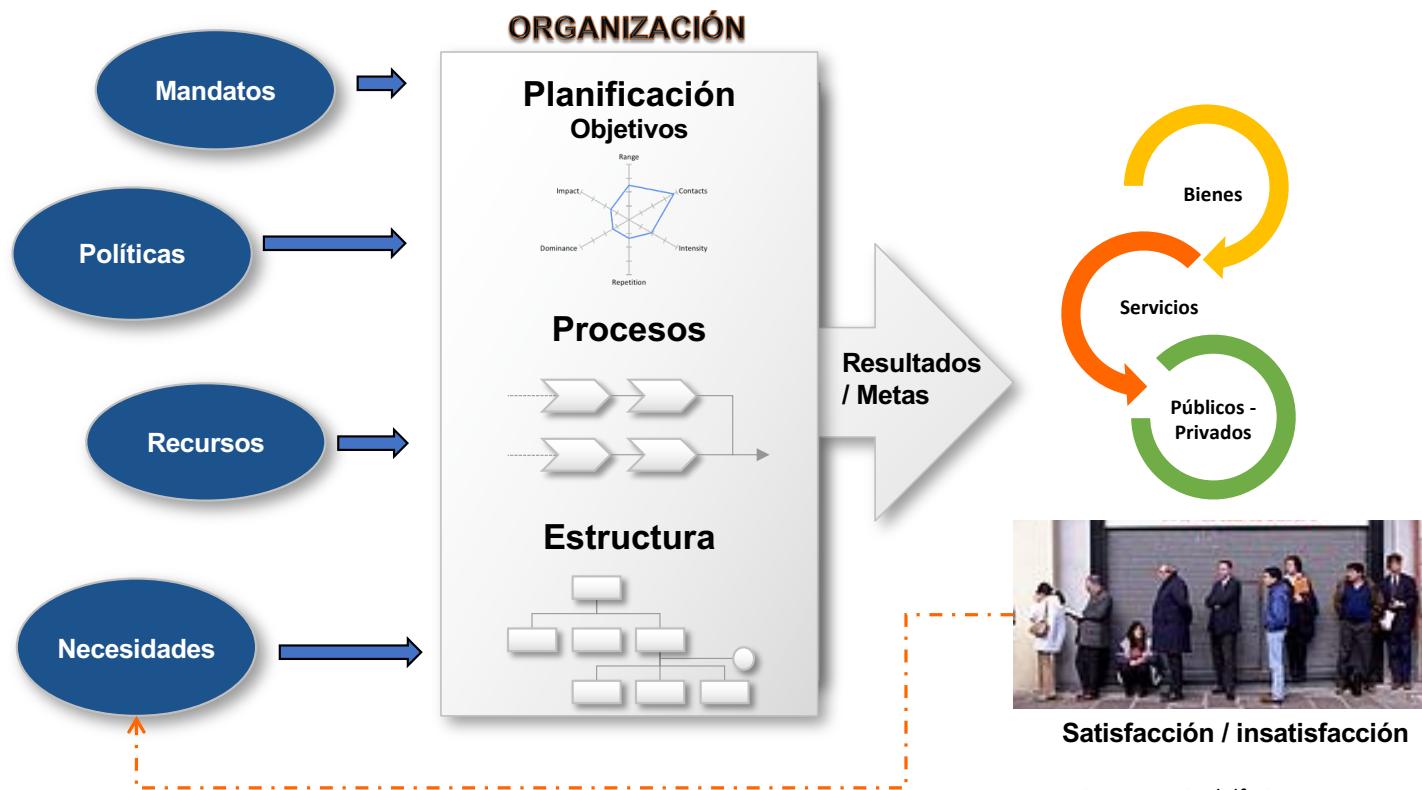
ORGANIZACIÓN

Mandatos

Políticas

Recursos

Necesidades

Planificación
Objetivos

Range
Contacts
Intensity
Repetition
Dominance
Impact

Procesos

Estructura

Resultados / Metas

Bienes

Servicios

Públicos - Privados

Satisfacción / insatisfacción